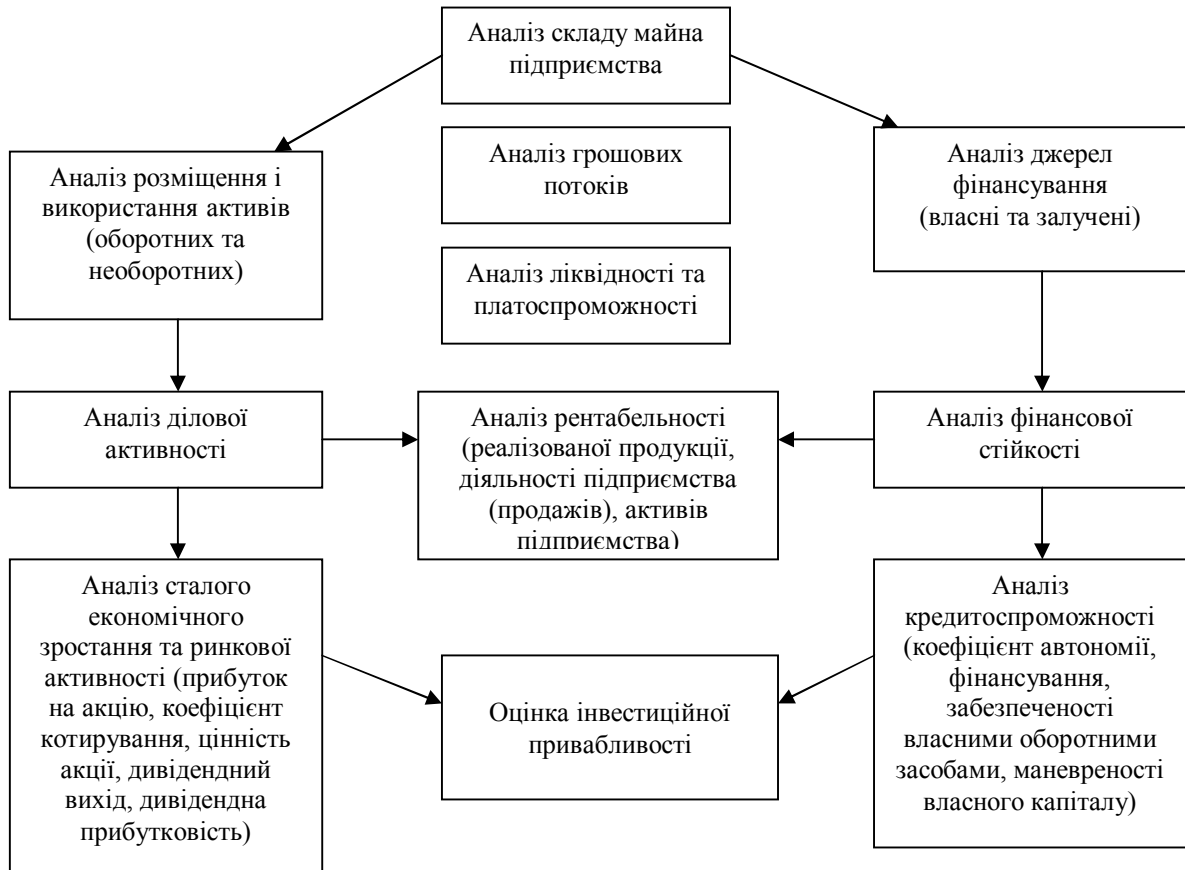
Аналіз складу майна підприємства

Аналіз розміщення і використання активів (оборотних та необоротних)

Аналіз грошових потоків

Аналіз джерел фінансування (власні та залучені)

Аналіз ліквідності та платоспроможності

Аналіз ділової активності

Аналіз рентабельності (реалізованої продукції, діяльності підприємства (продажів), активів підприємства)

Аналіз фінансової стійкості

Аналіз сталого економічного зростання та ринкової активності (прибуток на акцію, коефіцієнт котирування, цінність акції, дивідендний вихід, дивідендна прибутковість)

Оцінка інвестиційної привабливості

Аналіз кредитоспроможності (коефіцієнт автономії, фінансування, забезпеченості власними оборотними засобами, маневреності власного капіталу)